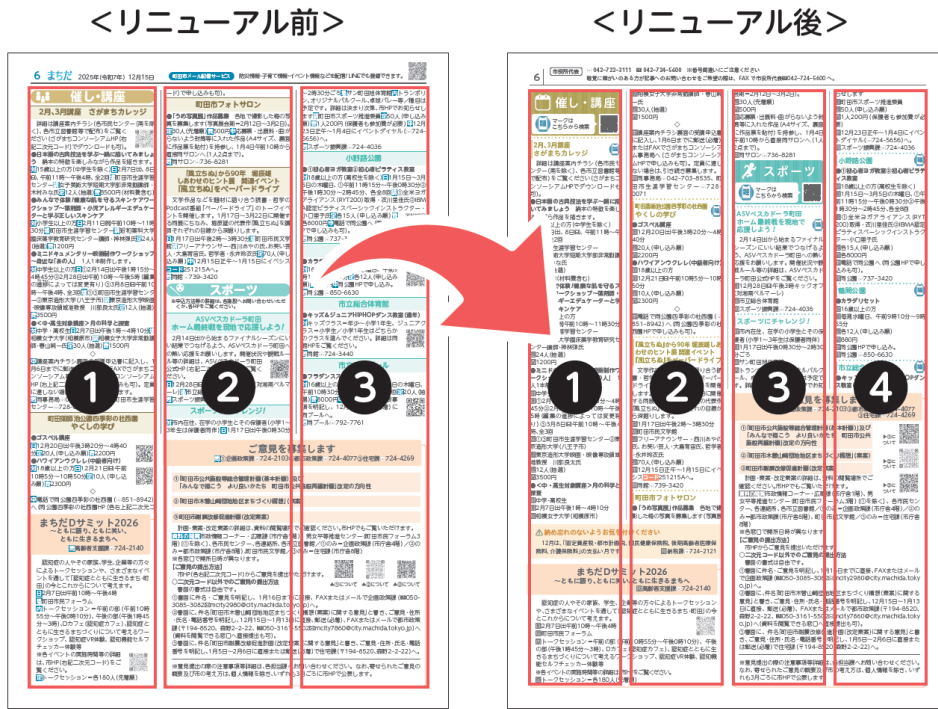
＜リニューアル前＞

＜リニューアル後＞

6 まちだ 2025年(令和7年) 12月15日

催し・講座

2月、3月講座 さがまちカレッジ

町田市フォトサロン

スポーツ

ASVペスカドーラ町田 ホーム最終戦を現地で応援しよう！

市立総合体育館

小野路公園

ご意見を募集します

まちだDサミット2026 ～ともに語ろう、ともに考えよう、ともに生きるまちへ

1

2

3

6

催し・講座

2月、3月講座 さがまちカレッジ

町田市フォトサロン

スポーツ

ASVペスカドーラ町田 ホーム最終戦を現地で応援しよう！

スポーツにチャレンジ！

小野路公園

鶴間公園

ご意見を募集します

まちだDサミット2026 ～ともに語ろう、ともに考えよう、ともに生きるまちへ

1

2

3

4